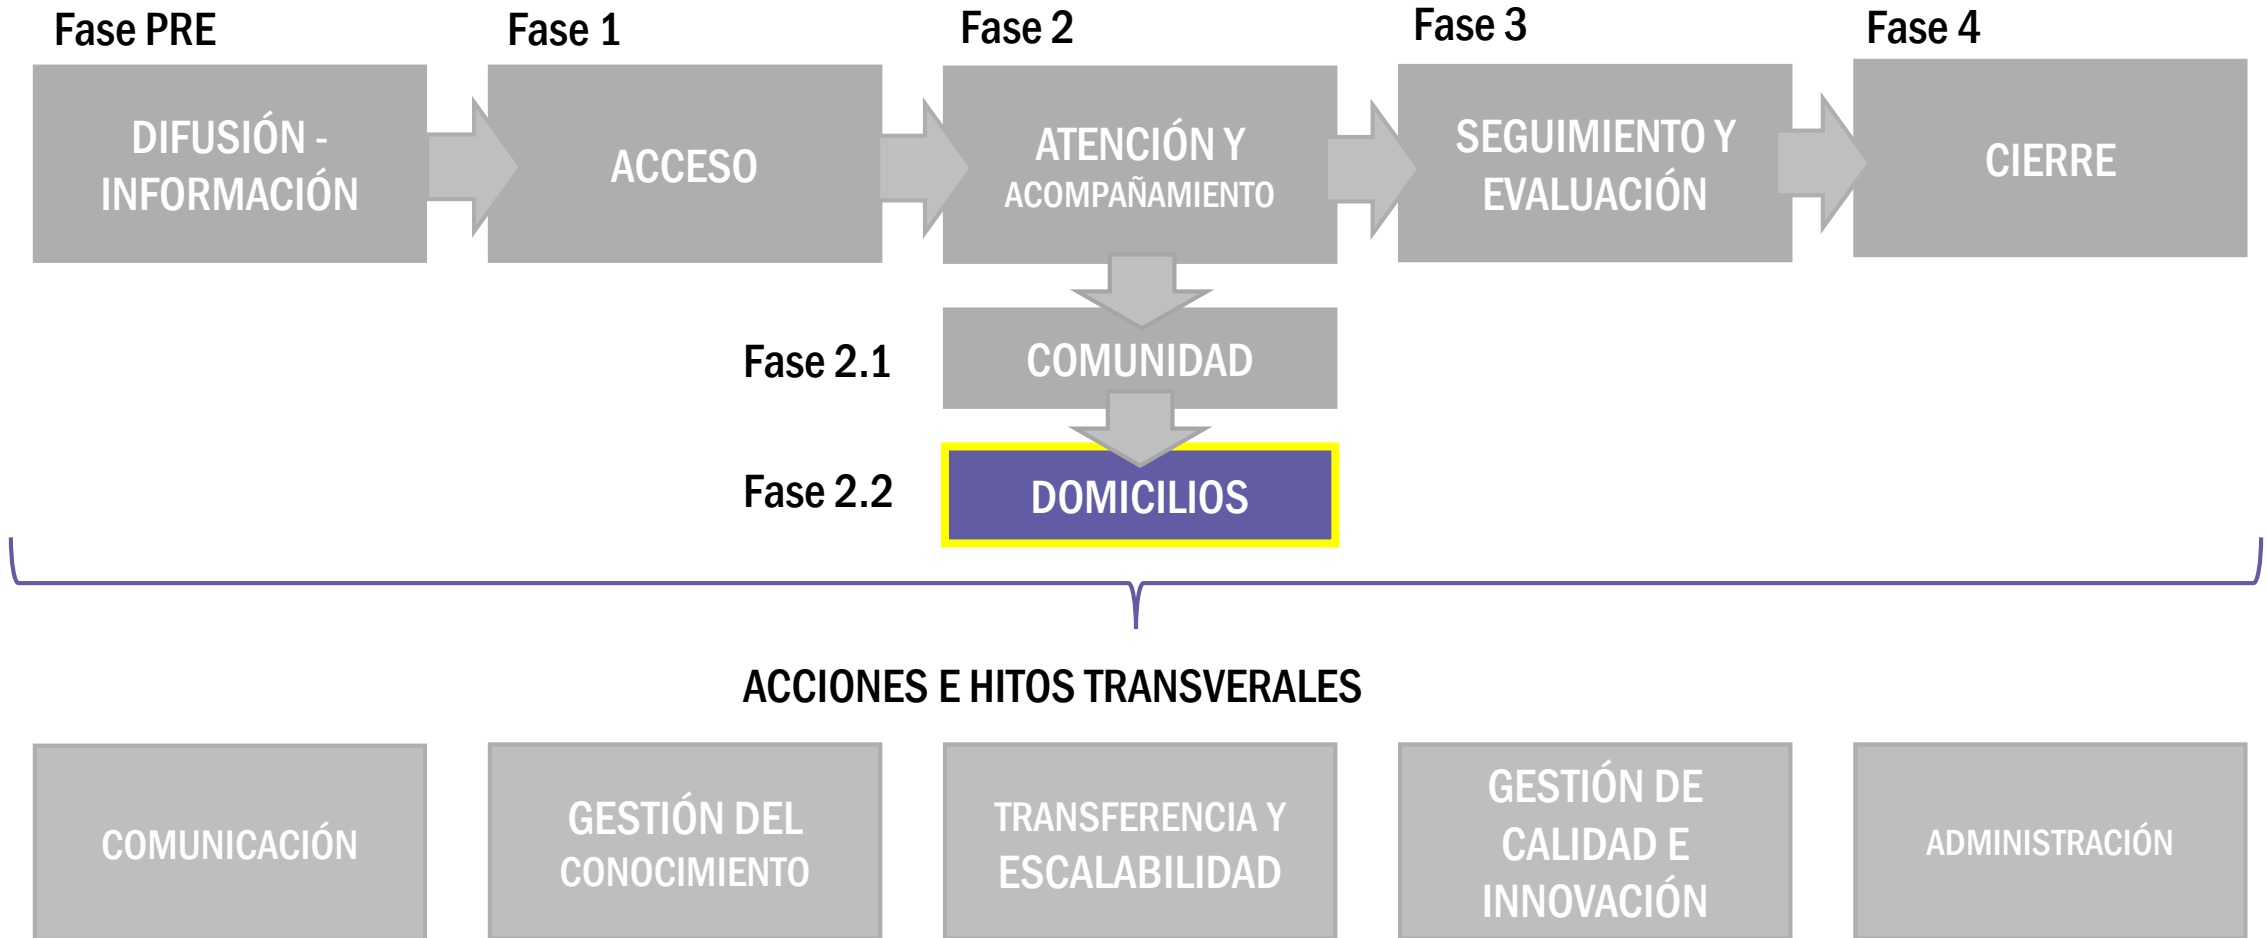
Fase PRE

DIFUSIÓN - INFORMACIÓN

Fase 1

ACCESO

Fase 2

ATENCIÓN Y ACOMPAÑAMIENTO

Fase 3

SEGUIMIENTO Y EVALUACIÓN

Fase 4

CIERRE

Fase 2.1

COMUNIDAD

Fase 2.2

DOMICILIOS

ACCIONES E HITOS TRANSVERALES

COMUNICACIÓN

GESTIÓN DEL CONOCIMIENTO

TRANSFERENCIA Y ESCALABILIDAD

GESTIÓN DE CALIDAD E INNOVACIÓN

ADMINISTRACIÓN